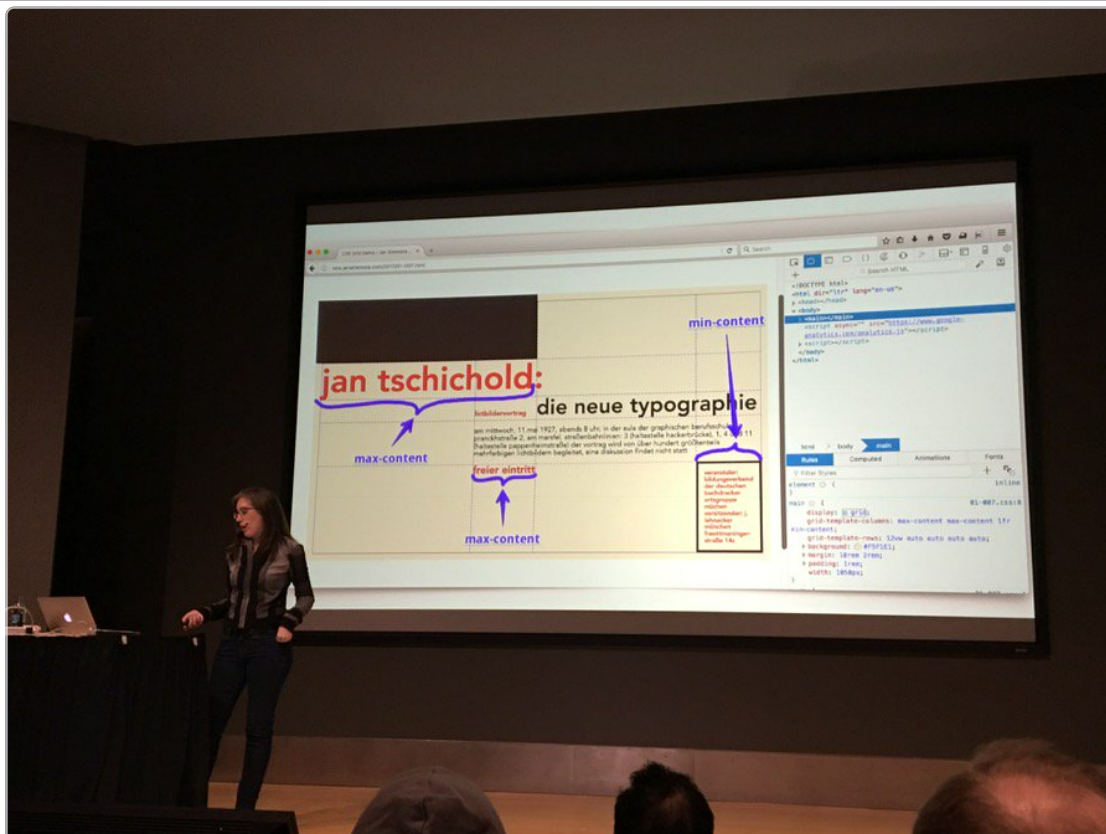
min-content

jan tschichold:

lichtbildervortrag

die neue typographie

am mittwoch, 11. mai 1927, abends 8 uhr, in der aula der graphischen berufsschule, pranckhstraße 2, am marsfeld, straßenbahnlinien: 3 (haltestelle hackerbrücke), 1, 4 und 11 (haltestelle pappenheimstraße) der vortrag wird von über hundert größtenteils mehrfarbigen lichtbildern begleitet, eine diskussion findet nicht statt

max-content

freier eintritt

max-content

veranstalter: bildungsverband der deutschen buchdrucker ortsgruppe münchen vorsitzender: j. lehnacker münchen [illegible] straße 14a

Search

Search HTML

<!DOCTYPE html>
<html dir="ltr" lang="en-US">
<head></head>
<body>
<main></main>
<script async="" src="https://www.google-analytics.com/analytics.js"></script>
<script></script>
</body>
</html>

html body main

Rules Computed Animations Fonts

Filter Styles

element { inline
}

main { 01-007.css:8
display: grid;
grid-template-columns: max-content max-content 1fr min-content;
grid-template-rows: 12vw auto auto auto auto;
background: #f5f1e1;
margin: 10rem 2rem;
padding: 1rem;
width: 1050px;
}